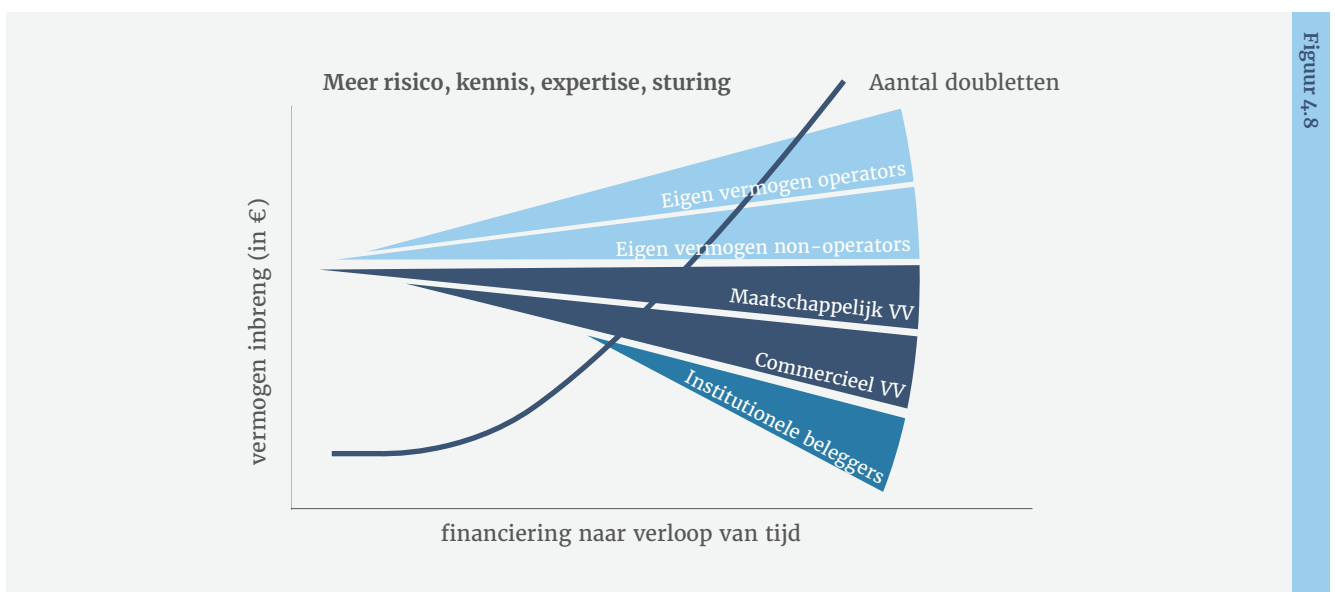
Meer risico, kennis, expertise, sturing

Aantal doubletten

Eigen vermogen operators

Eigen vermogen non-operators

Maatschappelijk VV

Commercieel VV

Institutionele beleggers

vermogen inbreng (in €)

financiering naar verloop van tijd

Figuur 4.8